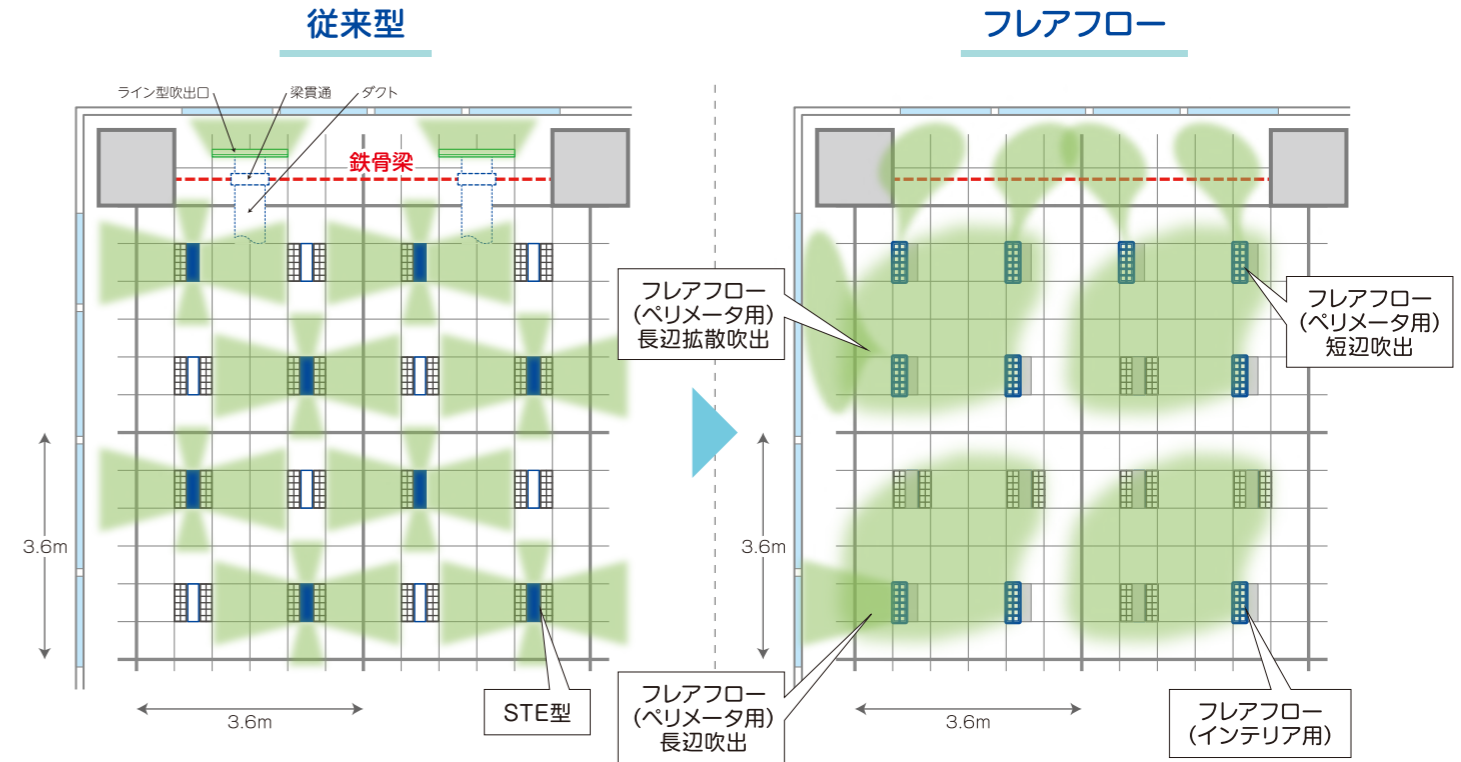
従来型

ライン型吹出口
梁貫通
ダクト
鉄骨梁

3.6m
3.6m

STE型

フレアフロー

フレアフロー
(ペリメータ用)
長辺拡散吹出

フレアフロー
(ペリメータ用)
短辺吹出

3.6m
3.6m

フレアフロー
(ペリメータ用)
長辺吹出

フレアフロー
(インテリア用)